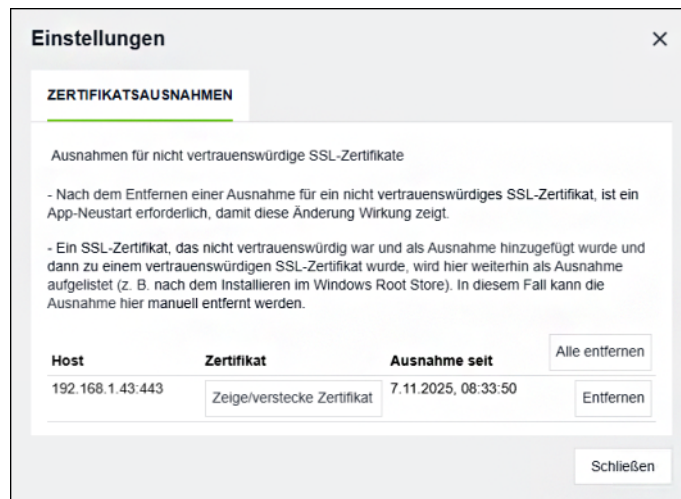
Einstellungen ×

ZERTIFIKATSAUSNAHMEN

Ausnahmen für nicht vertrauenswürdige SSL-Zertifikate

- Nach dem Entfernen einer Ausnahme für ein nicht vertrauenswürdiges SSL-Zertifikat, ist ein App-Neustart erforderlich, damit diese Änderung Wirkung zeigt.

- Ein SSL-Zertifikat, das nicht vertrauenswürdig war und als Ausnahme hinzugefügt wurde und dann zu einem vertrauenswürdigen SSL-Zertifikat wurde, wird hier weiterhin als Ausnahme aufgelistet (z. B. nach dem Installieren im Windows Root Store). In diesem Fall kann die Ausnahme hier manuell entfernt werden.

| Host | Zertifikat | Ausnahme seit | Alle entfernen |
|---|---|---|---|
| 192.168.1.43:443 | Zeige/verstecke Zertifikat | 7.11.2025, 08:33:50 | Entfernen |

Schließen